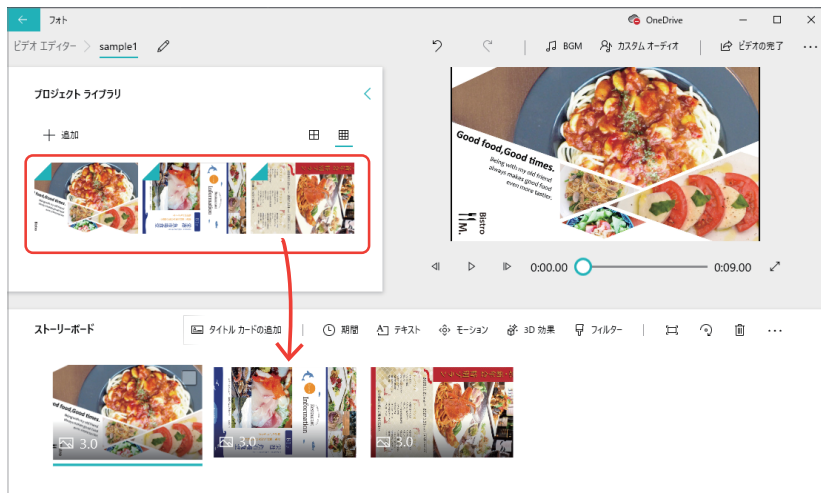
フォト

OneDrive

ビデオ エディター > sample1

BGM　カスタム オーディオ　ビデオの完了　...

プロジェクト ライブラリ

+ 追加

Good food,Good times.

Being with my old friend always makes good food even more tastier.

Bistro M.

0:00.00　0:09.00

ストーリーボード

タイトル カードの追加　期間　テキスト　モーション　3D 効果　フィルター　...

3.0　3.0　3.0